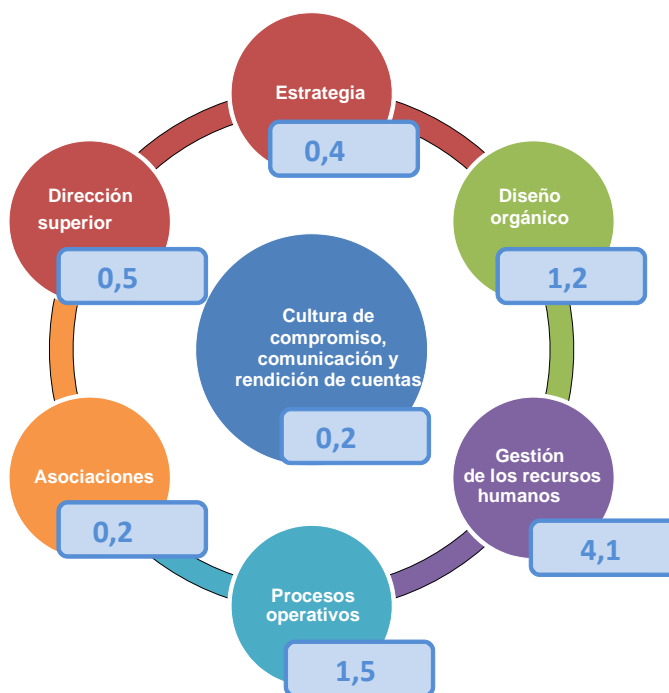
Estrategia
0,4

Diseño orgánico
1,2

Gestión de los recursos humanos
4,1

Procesos operativos
1,5

Asociaciones
0,2

Dirección superior
0,5

Cultura de compromiso, comunicación y rendición de cuentas
0,2